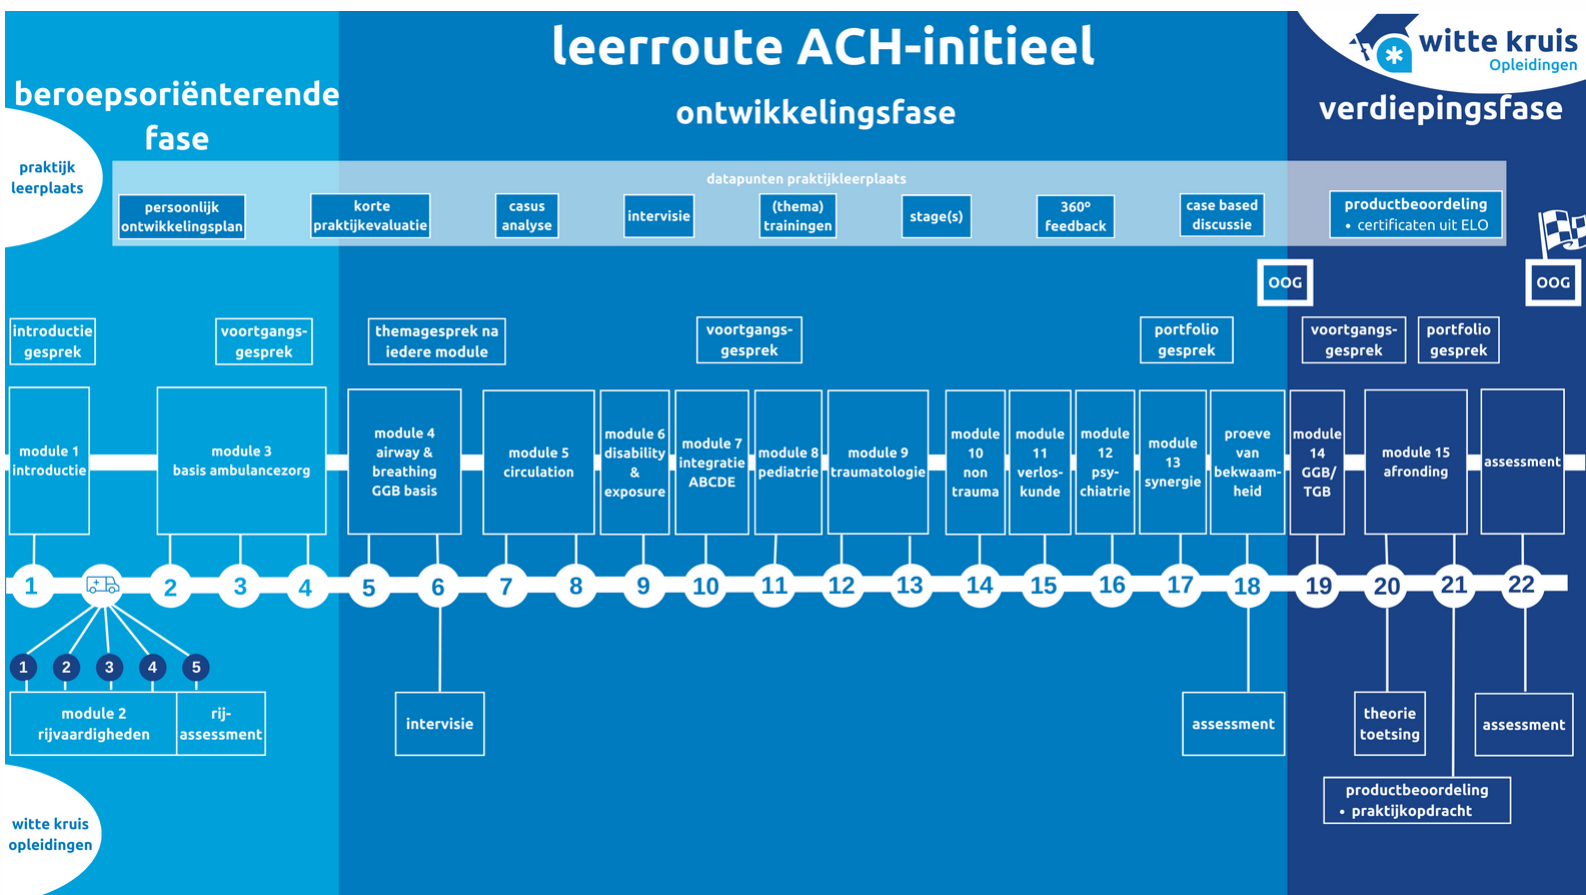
leerroute ACH-initieel

witte kruis Opleidingen

beroepsoriënterende fase

ontwikkelingsfase

verdiepingsfase

praktijk leerplaats

datapunten praktijkleerplaats

persoonlijk ontwikkelingsplan

korte praktijkevaluatie

casus analyse

intervisie

(thema) trainingen

stage(s)

360° feedback

case based discussie

productbeoordeling
• certificaten uit ELO

OOG

OOG

introductie gesprek

voortgangs-gesprek

themagesprek na iedere module

voortgangs-gesprek

portfolio gesprek

voortgangs-gesprek

portfolio gesprek

module 1 introductie

module 3 basis ambulancezorg

module 4 airway & breathing GGB basis

module 5 circulation

module 6 disability & exposure

module 7 integratie ABCDE

module 8 pediatrie

module 9 traumatologie

module 10 non trauma

module 11 verlos-kunde

module 12 psy-chiatrie

module 13 synergie

proeve van bekwaam-heid

module 14 GGB/ TGB

module 15 afronding

assessment

1 2 3 4 5 6 7 8 9 10 11 12 13 14 15 16 17 18 19 20 21 22

1 2 3 4 5

module 2 rijvaardigheden

rij-assessment

intervisie

assessment

theorie toetsing

assessment

productbeoordeling
• praktijkopdracht

witte kruis opleidingen